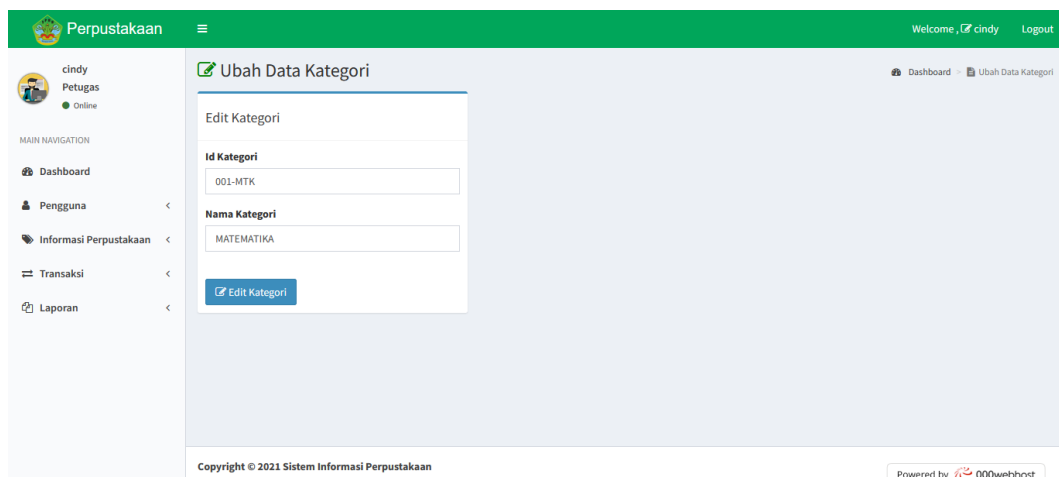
Perpustakaan
≡
Welcome , cindy
Logout

cindy
Petugas
Online

MAIN NAVIGATION
Dashboard
Pengguna
Informasi Perpustakaan
Transaksi
Laporan

Ubah Data Kategori
Dashboard > Ubah Data Kategori

Edit Kategori

Id Kategori
001-MTK

Nama Kategori
MATEMATIKA

Edit Kategori

Copyright © 2021 Sistem Informasi Perpustakaan

Powered by 000webhost